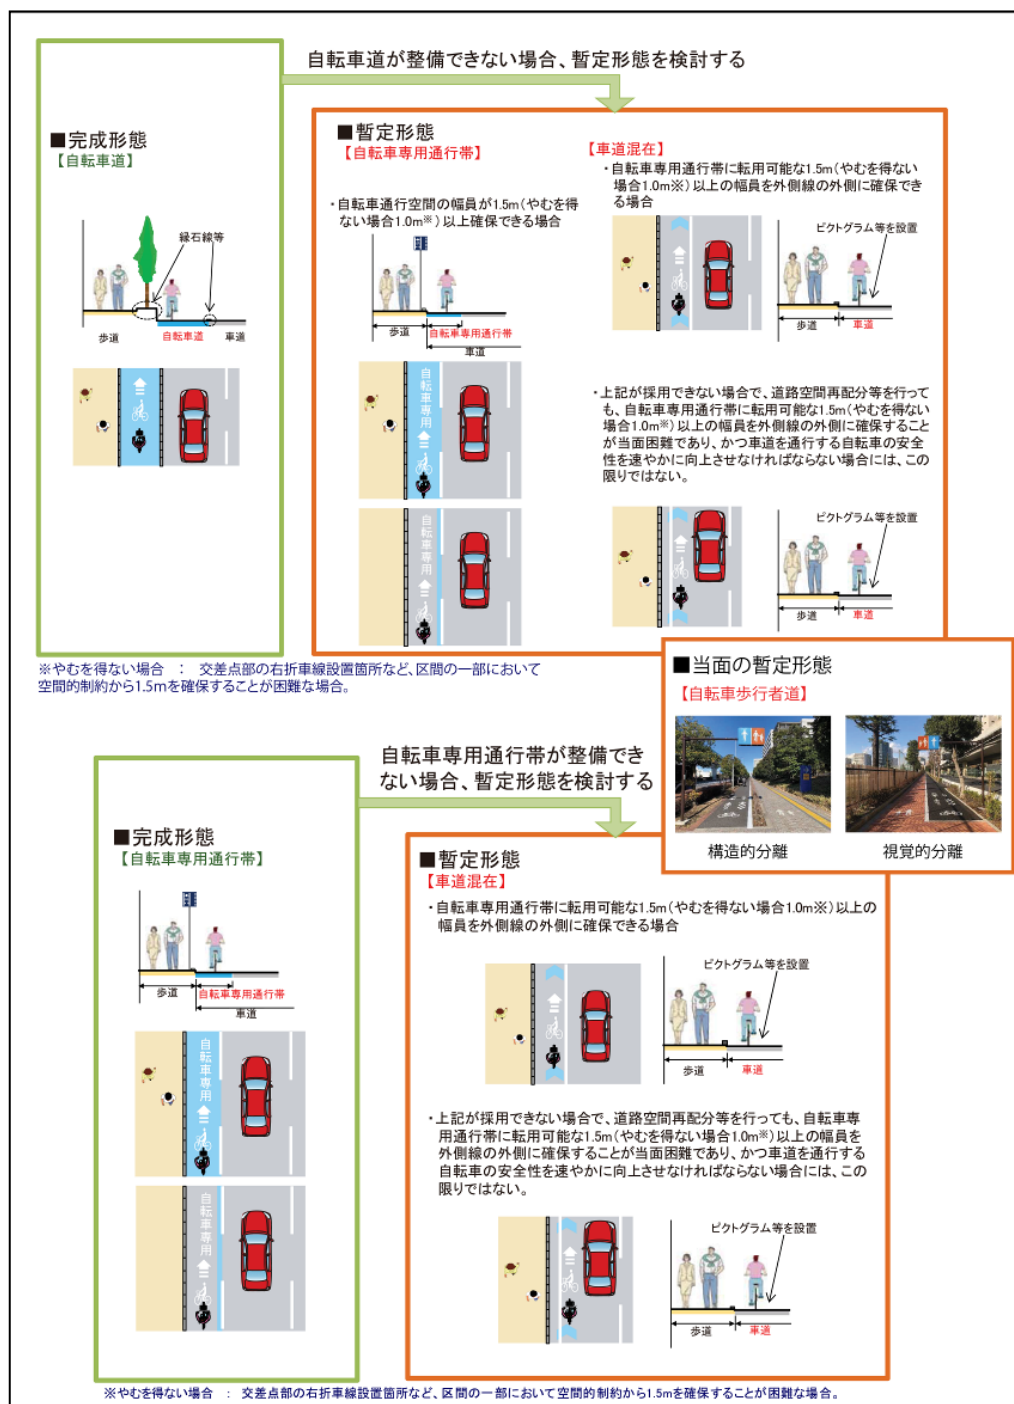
自転車道が整備できない場合、暫定形態を検討する

■完成形態
【自転車道】

縁石線等

歩道　自転車道　車道

■暫定形態
【自転車専用通行帯】

・自転車通行空間の幅員が1.5m（やむを得ない場合1.0m※）以上確保できる場合

歩道　自転車専用通行帯
車道

自転車専用

自転車専用

【車道混在】
・自転車専用通行帯に転用可能な1.5m（やむを得ない場合1.0m※）以上の幅員を外側線の外側に確保できる場合

ピクトグラム等を設置

歩道　車道

・上記が採用できない場合で、道路空間再配分等を行っても、自転車専用通行帯に転用可能な1.5m（やむを得ない場合1.0m※）以上の幅員を外側線の外側に確保することが当面困難であり、かつ車道を通行する自転車の安全性を速やかに向上させなければならない場合には、この限りではない。

ピクトグラム等を設置

歩道　車道

※やむを得ない場合　：　交差点部の右折車線設置箇所など、区間の一部において空間的制約から1.5mを確保することが困難な場合。

■当面の暫定形態
【自転車歩行者道】

構造的分離　視覚的分離

自転車専用通行帯が整備できない場合、暫定形態を検討する

■完成形態
【自転車専用通行帯】

歩道　自転車専用通行帯
車道

自転車専用

自転車専用

■暫定形態
【車道混在】
・自転車専用通行帯に転用可能な1.5m（やむを得ない場合1.0m※）以上の幅員を外側線の外側に確保できる場合

ピクトグラム等を設置

歩道　車道

・上記が採用できない場合で、道路空間再配分等を行っても、自転車専用通行帯に転用可能な1.5m（やむを得ない場合1.0m※）以上の幅員を外側線の外側に確保することが当面困難であり、かつ車道を通行する自転車の安全性を速やかに向上させなければならない場合には、この限りではない。

ピクトグラム等を設置

歩道　車道

※やむを得ない場合　：　交差点部の右折車線設置箇所など、区間の一部において空間的制約から1.5mを確保することが困難な場合。